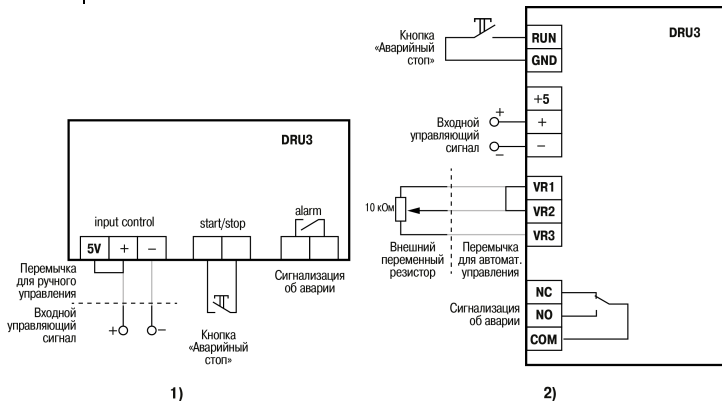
DRU3

input control

start/stop

alarm

5V

+

−

Перемычка для ручного управления

Входной управляющий сигнал

+

−

Кнопка «Аварийный стоп»

Сигнализация об аварии

1)

Кнопка «Аварийный стоп»

RUN

GND

DRU3

+5

+

−

Входной управляющий сигнал

+

−

VR1

VR2

VR3

10 кОм

Внешний переменный резистор

Перемычка для автомат. управления

NC

NO

COM

Сигнализация об аварии

2)